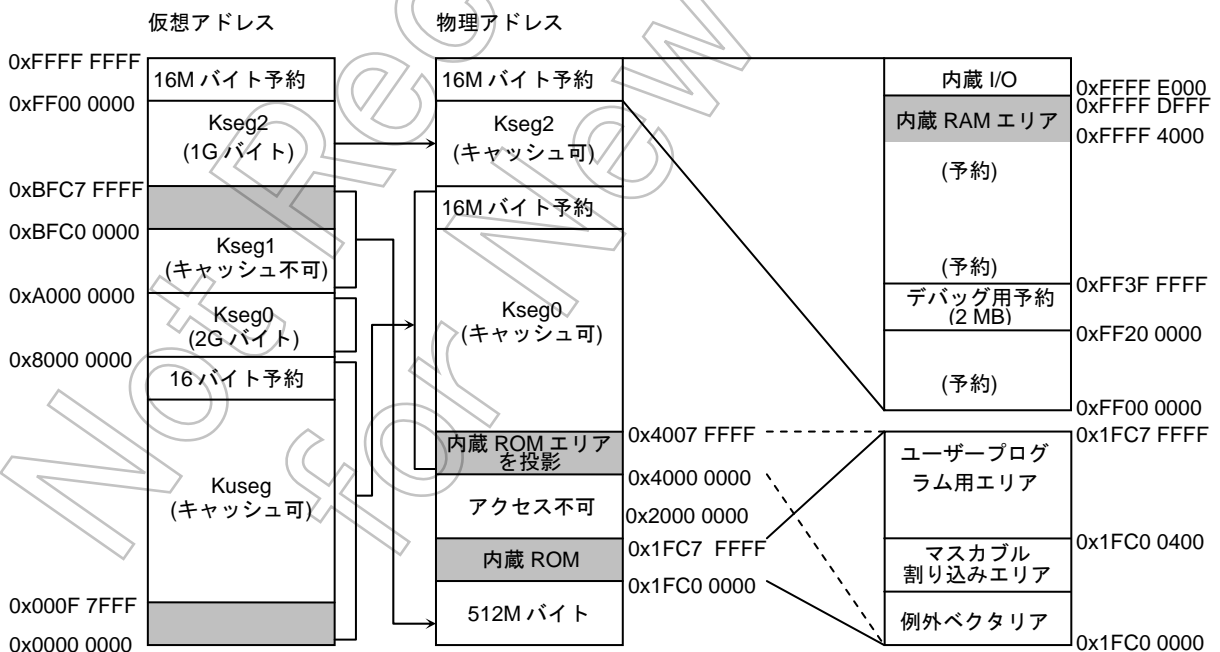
仮想アドレス

0xFFFF FFFF
16M バイト予約
0xFF00 0000
Kseg2
(1G バイト)
0xBFC7 FFFF
0xBFC0 0000
Kseg1
(キャッシュ不可)
0xA000 0000
Kseg0
(2G バイト)
0x8000 0000
16 バイト予約
Kuseg
(キャッシュ可)
0x000F 7FFF
0x0000 0000

物理アドレス

16M バイト予約
Kseg2
(キャッシュ可)
16M バイト予約
Kseg0
(キャッシュ可)
内蔵 ROM エリアを投影
0x4007 FFFF
0x4000 0000
アクセス不可
0x2000 0000
内蔵 ROM
0x1FC7 FFFF
0x1FC0 0000
512M バイト

内蔵 I/O
0xFFFF E000
0xFFFF DFFF
内蔵 RAM エリア
0xFFFF 4000
(予約)
(予約)
0xFF3F FFFF
デバッグ用予約 (2 MB)
0xFF20 0000
(予約)
0xFF00 0000

0x1FC7 FFFF
ユーザープログラム用エリア
0x1FC0 0400
マスカブル割り込みエリア
例外ベクタリア
0x1FC0 0000